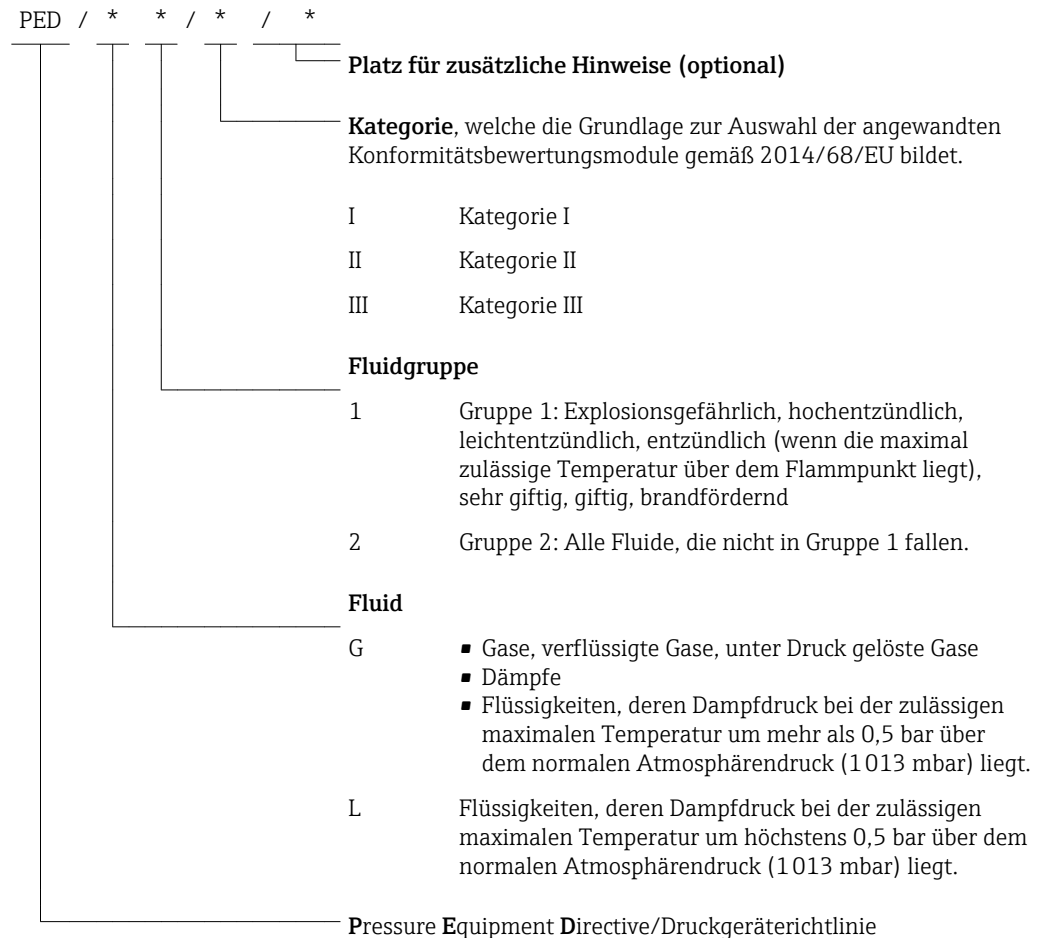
PED / * * / * / *

Platz für zusätzliche Hinweise (optional)

Kategorie, welche die Grundlage zur Auswahl der angewandten Konformitätsbewertungsmodule gemäß 2014/68/EU bildet.

I Kategorie I

II Kategorie II

III Kategorie III

Fluidgruppe

1 Gruppe 1: Explosionsgefährlich, hochentzündlich, leichtentzündlich, entzündlich (wenn die maximal zulässige Temperatur über dem Flammpunkt liegt), sehr giftig, giftig, brandfördernd

2 Gruppe 2: Alle Fluide, die nicht in Gruppe 1 fallen.

Fluid

G
- Gase, verflüssigte Gase, unter Druck gelöste Gase
- Dämpfe
- Flüssigkeiten, deren Dampfdruck bei der zulässigen maximalen Temperatur um mehr als 0,5 bar über dem normalen Atmosphärendruck (1013 mbar) liegt.

L Flüssigkeiten, deren Dampfdruck bei der zulässigen maximalen Temperatur um höchstens 0,5 bar über dem normalen Atmosphärendruck (1013 mbar) liegt.

Pressure Equipment Directive/Druckgeräterichtlinie